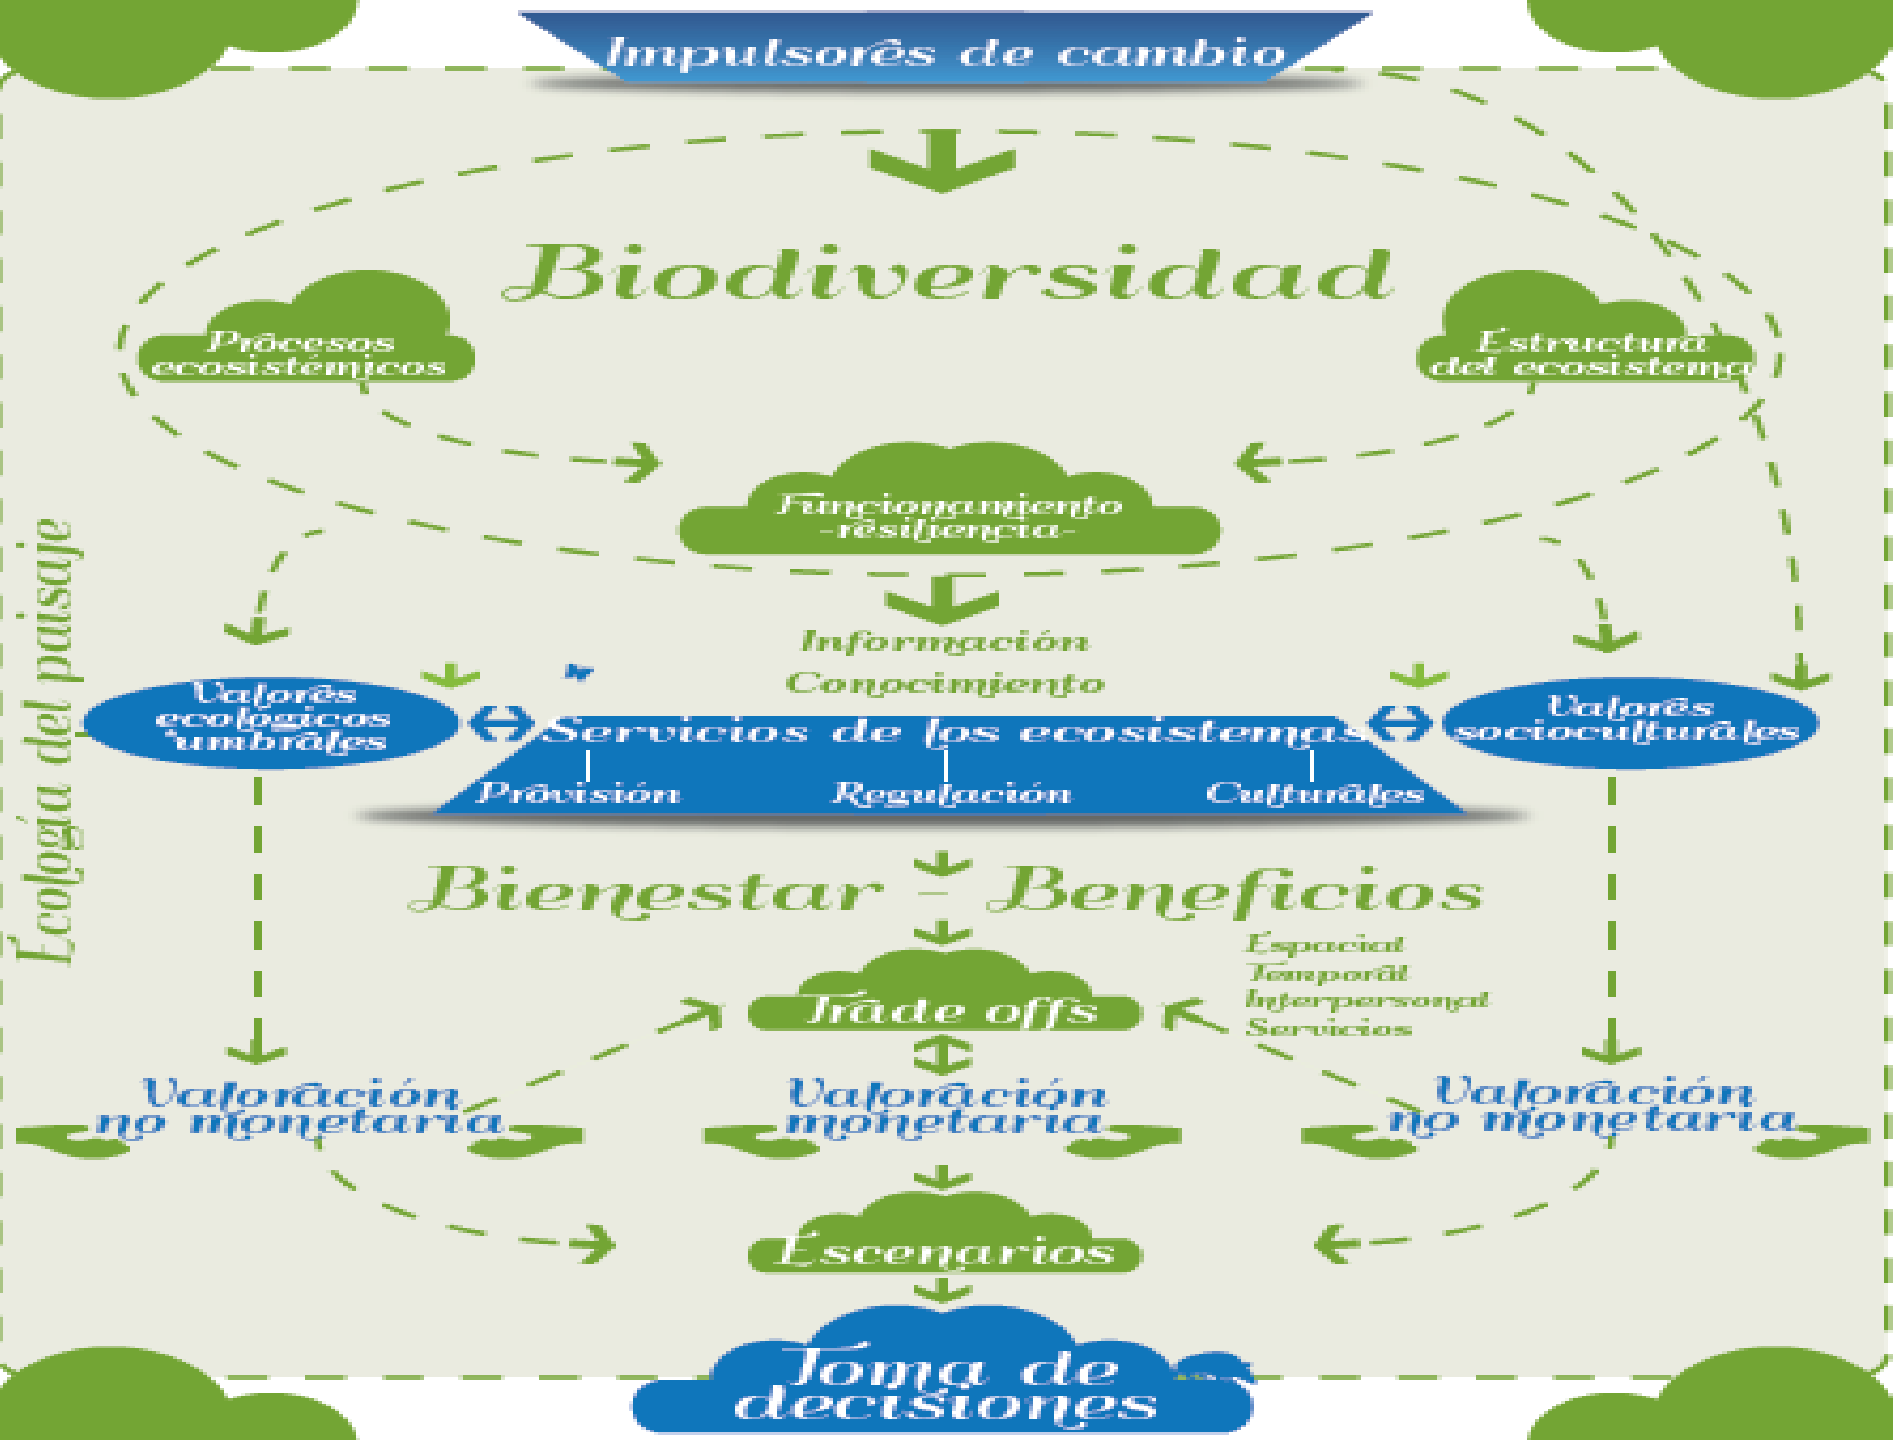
Impulsores de cambio

Biodiversidad

Procesos ecosistémicos

Estructura del ecosistema

Funcionamiento -resiliencia-

Información
Conocimiento

Valores ecológicos umbrales

Servicios de los ecosistemas

Valores socioculturales

Provisión
Regulación
Culturales

Ecología del paisaje

Bienestar - Beneficios

Espacial
Temporal
Interpersonal
Servicios

Trade offs

Valoración no monetaria

Valoración monetaria

Valoración no monetaria

Escenarios

Toma de decisiones